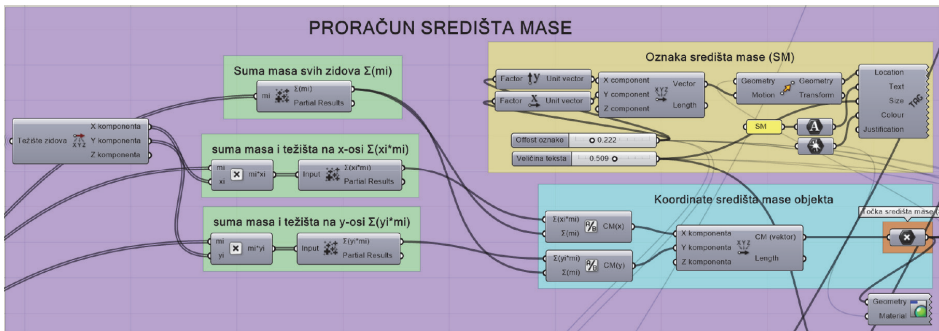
PRORAČUN SREDIŠTA MASE

Suma masa svih zidova Σ(mi)

mi
Σ(mi)
Partial Results

Težišta zidova
X komponenta
Y komponenta
Z komponenta

suma masa i težišta na x-osi Σ(xi*mi)

mi
xi
mi*xi
Input
Σ(xi*mi)
Partial Results

suma masa i težišta na y-osi Σ(yi*mi)

mi
yi
mi*yi
Input
Σ(yi*mi)
Partial Results

Oznaka središta mase (SM)

Factor
Unit vector
Factor
Unit vector
X component
Y component
Z component
Vector
Length
Geometry
Motion
Geometry
Transform
Location
Text
Size
Colour
Justification
SM

Offset oznake
0.222
Veličina teksta
0.509

Koordinate središta mase objekta

Σ(xi*mi)
Σ(mi)
CM(x)
Σ(yi*mi)
Σ(mi)
CM(y)
X komponenta
Y komponenta
Z komponenta
CM (vektor)
Length

Točka središta mase

Geometry
Material